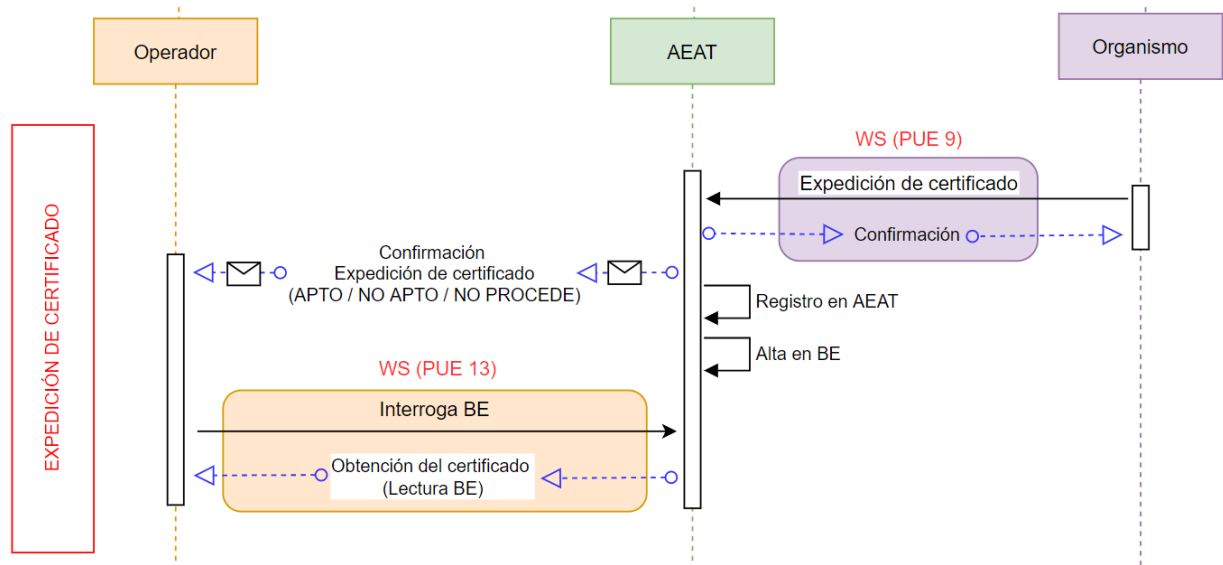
Operador

AEAT

Organismo

EXPEDICIÓN DE CERTIFICADO

WS (PUE 9)

Expedición de certificado

Confirmación

Confirmación
Expedición de certificado
(APTO / NO APTO / NO PROCEDE)

Registro en AEAT

Alta en BE

WS (PUE 13)

Interroga BE

Obtención del certificado
(Lectura BE)